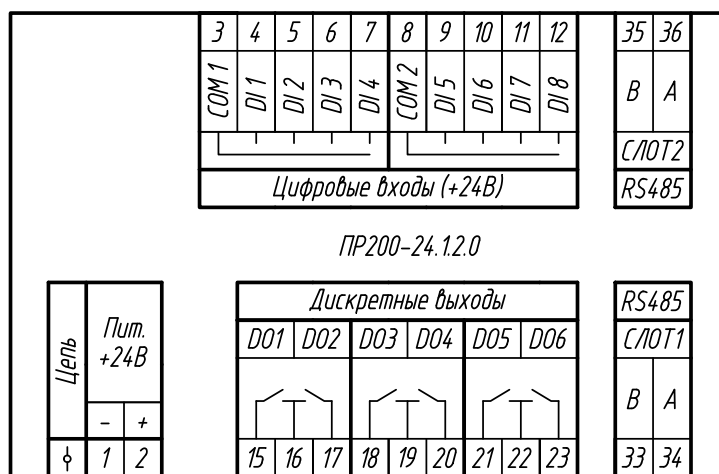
| 3 | 4 | 5 | 6 | 7 | 8 | 9 | 10 | 11 | 12 |
|---|---|---|---|---|---|---|---|---|---|
| COM 1 | DI 1 | DI 2 | DI 3 | DI 4 | COM 2 | DI 5 | DI 6 | DI 7 | DI 8 |

Цифровые входы (+24В)

| 35 | 36 |
|---|---|
| B | A |

СЛОТ2
RS485

ПР200-24.1.2.0

Цепь

Пит. +24В

| – | + |
|---|---|
| 1 | 2 |

Дискретные выходы

| DO1 | DO2 | DO3 | DO4 | DO5 | DO6 |
|---|---|---|---|---|---|

| 15 | 16 | 17 | 18 | 19 | 20 | 21 | 22 | 23 |
|---|---|---|---|---|---|---|---|---|

RS485
СЛОТ1

| B | A |
|---|---|
| 33 | 34 |